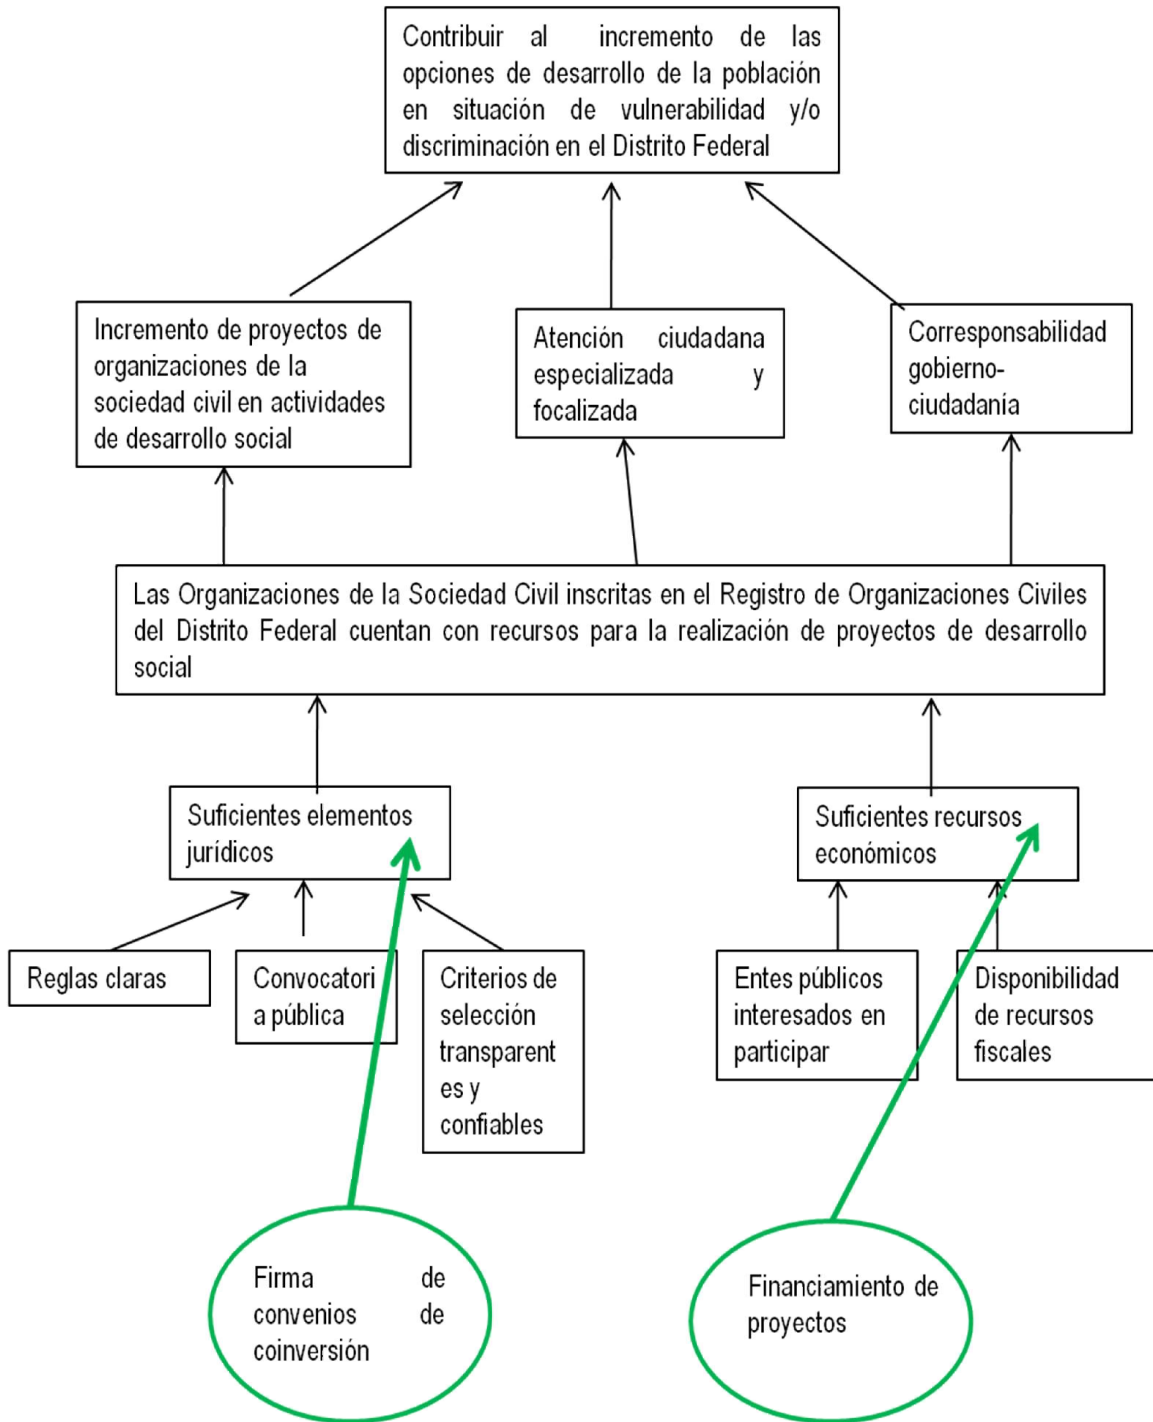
Contribuir al incremento de las opciones de desarrollo de la población en situación de vulnerabilidad y/o discriminación en el Distrito Federal

Incremento de proyectos de organizaciones de la sociedad civil en actividades de desarrollo social

Atención ciudadana especializada y focalizada

Corresponsabilidad gobierno-ciudadanía

Las Organizaciones de la Sociedad Civil inscritas en el Registro de Organizaciones Civiles del Distrito Federal cuentan con recursos para la realización de proyectos de desarrollo social

Suficientes elementos jurídicos

Suficientes recursos económicos

Reglas claras

Convocatoria pública

Criterios de selección transparentes y confiables

Entes públicos interesados en participar

Disponibilidad de recursos fiscales

Firma de convenios de coinversión

Financiamiento de proyectos